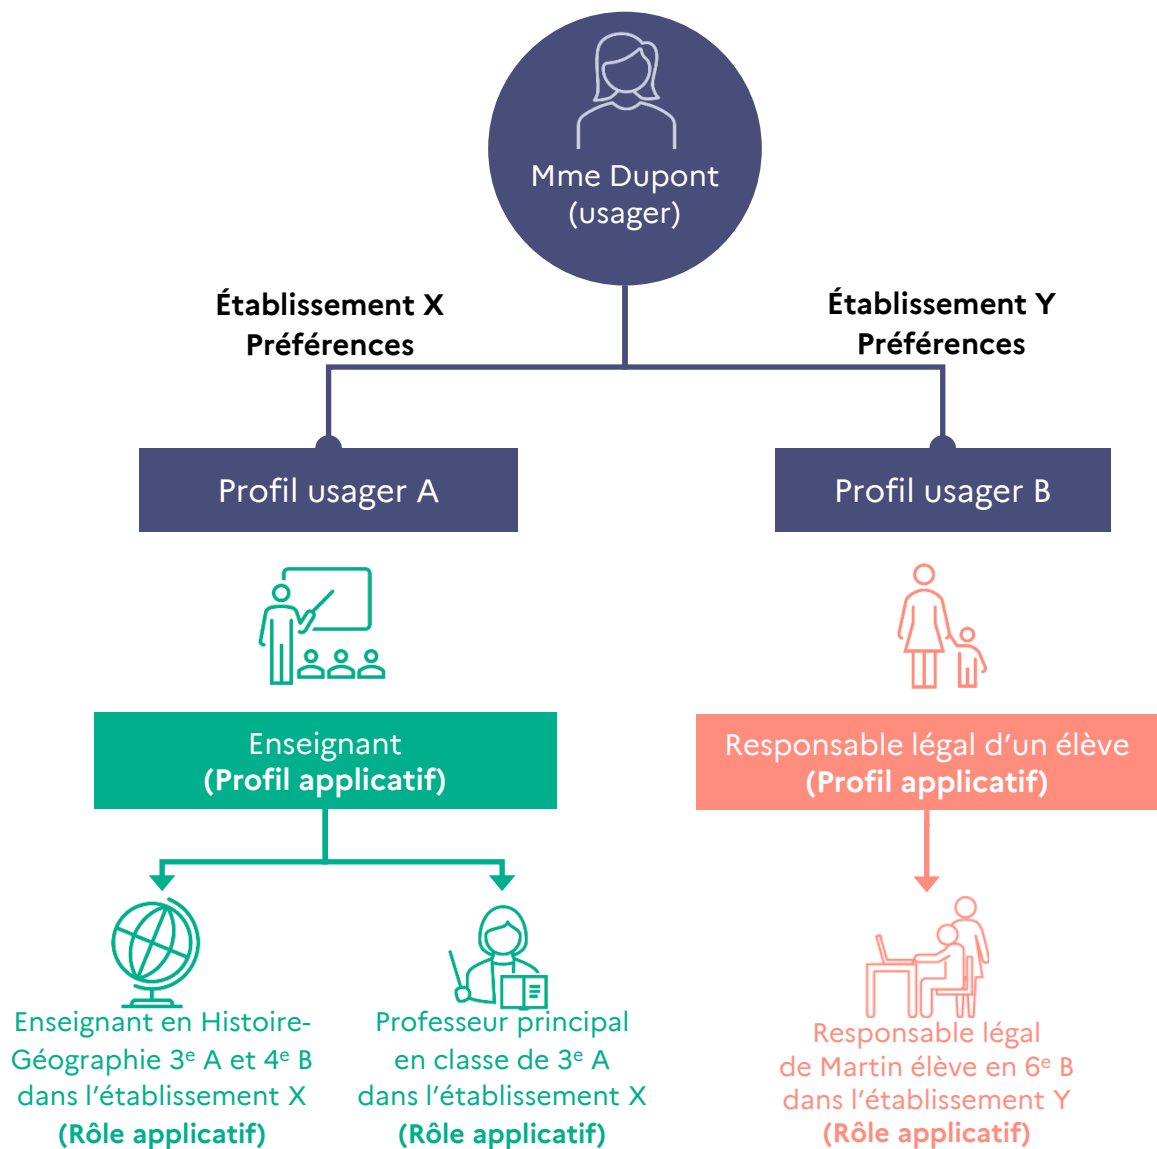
Mme Dupont
(usager)

Établissement X
Préférences

Établissement Y
Préférences

Profil usager A

Profil usager B

Enseignant
(Profil applicatif)

Responsable légal d'un élève
(Profil applicatif)

Enseignant en Histoire-Géographie 3$^{e}$ A et 4$^{e}$ B dans l'établissement X
(Rôle applicatif)

Professeur principal en classe de 3$^{e}$ A dans l'établissement X
(Rôle applicatif)

Responsable légal de Martin élève en 6$^{e}$ B dans l'établissement Y
(Rôle applicatif)